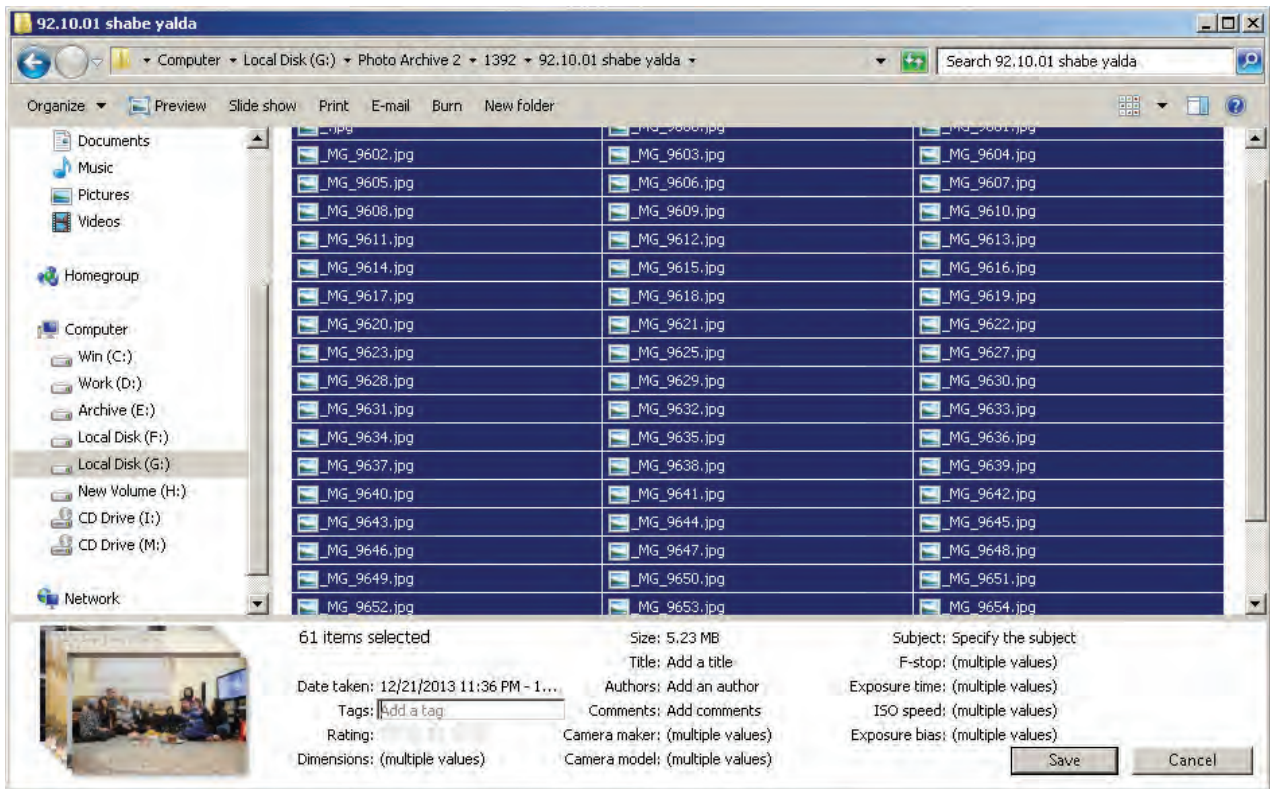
92.10.01 shabe yalda

Computer ▸ Local Disk (G:) ▸ Photo Archive 2 ▸ 1392 ▸ 92.10.01 shabe yalda ▸

Search 92.10.01 shabe yalda

Organize ▾ Preview Slide show Print E-mail Burn New folder

Documents
Music
Pictures
Videos

Homegroup

Computer
Win (C:)
Work (D:)
Archive (E:)
Local Disk (F:)
Local Disk (G:)
New Volume (H:)
CD Drive (I:)
CD Drive (M:)

Network

| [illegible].jpg | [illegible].jpg | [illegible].jpg |
|---|---|---|
| _MG_9602.jpg | _MG_9603.jpg | _MG_9604.jpg |
| _MG_9605.jpg | _MG_9606.jpg | _MG_9607.jpg |
| _MG_9608.jpg | _MG_9609.jpg | _MG_9610.jpg |
| _MG_9611.jpg | _MG_9612.jpg | _MG_9613.jpg |
| _MG_9614.jpg | _MG_9615.jpg | _MG_9616.jpg |
| _MG_9617.jpg | _MG_9618.jpg | _MG_9619.jpg |
| _MG_9620.jpg | _MG_9621.jpg | _MG_9622.jpg |
| _MG_9623.jpg | _MG_9625.jpg | _MG_9627.jpg |
| _MG_9628.jpg | _MG_9629.jpg | _MG_9630.jpg |
| _MG_9631.jpg | _MG_9632.jpg | _MG_9633.jpg |
| _MG_9634.jpg | _MG_9635.jpg | _MG_9636.jpg |
| _MG_9637.jpg | _MG_9638.jpg | _MG_9639.jpg |
| _MG_9640.jpg | _MG_9641.jpg | _MG_9642.jpg |
| _MG_9643.jpg | _MG_9644.jpg | _MG_9645.jpg |
| _MG_9646.jpg | _MG_9647.jpg | _MG_9648.jpg |
| _MG_9649.jpg | _MG_9650.jpg | _MG_9651.jpg |
| _MG_9652.jpg | _MG_9653.jpg | _MG_9654.jpg |

61 items selected
Date taken: 12/21/2013 11:36 PM - 1...
Tags: Add a tag
Rating:
Dimensions: (multiple values)

Size: 5.23 MB
Title: Add a title
Authors: Add an author
Comments: Add comments
Camera maker: (multiple values)
Camera model: (multiple values)

Subject: Specify the subject
F-stop: (multiple values)
Exposure time: (multiple values)
ISO speed: (multiple values)
Exposure bias: (multiple values)

Save Cancel